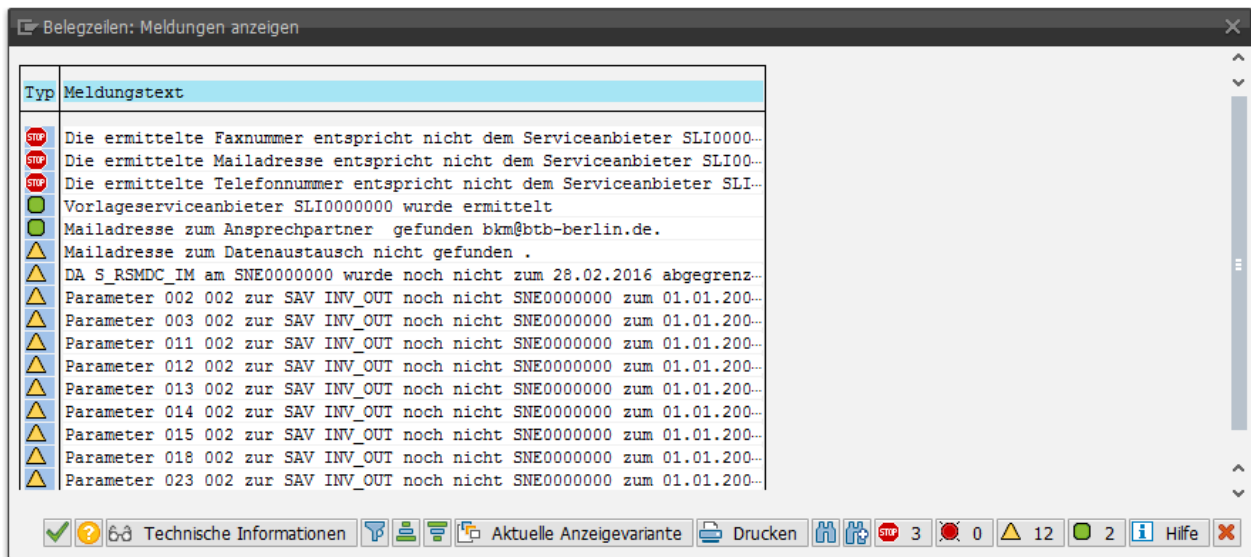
Belegzeilen: Meldungen anzeigen

| Typ | Meldungstext |
|---|---|
| STOP | Die ermittelte Faxnummer entspricht nicht dem Serviceanbieter SLI0000 |
| STOP | Die ermittelte Mailadresse entspricht nicht dem Serviceanbieter SLI00 |
| STOP | Die ermittelte Telefonnummer entspricht nicht dem Serviceanbieter SLI |
| | Vorlageserviceanbieter SLI0000000 wurde ermittelt |
| | Mailadresse zum Ansprechpartner gefunden bkm@btb-berlin.de. |
| | Mailadresse zum Datenaustausch nicht gefunden . |
| | DA S_RSMDC_IM am SNE0000000 wurde noch nicht zum 28.02.2016 abgegrenz |
| | Parameter 002 002 zur SAV INV_OUT noch nicht SNE0000000 zum 01.01.200 |
| | Parameter 003 002 zur SAV INV_OUT noch nicht SNE0000000 zum 01.01.200 |
| | Parameter 011 002 zur SAV INV_OUT noch nicht SNE0000000 zum 01.01.200 |
| | Parameter 012 002 zur SAV INV_OUT noch nicht SNE0000000 zum 01.01.200 |
| | Parameter 013 002 zur SAV INV_OUT noch nicht SNE0000000 zum 01.01.200 |
| | Parameter 014 002 zur SAV INV_OUT noch nicht SNE0000000 zum 01.01.200 |
| | Parameter 015 002 zur SAV INV_OUT noch nicht SNE0000000 zum 01.01.200 |
| | Parameter 018 002 zur SAV INV_OUT noch nicht SNE0000000 zum 01.01.200 |
| | Parameter 023 002 zur SAV INV_OUT noch nicht SNE0000000 zum 01.01.200 |

Technische Informationen  Aktuelle Anzeigevariante  Drucken  STOP 3  0  12  2  Hilfe